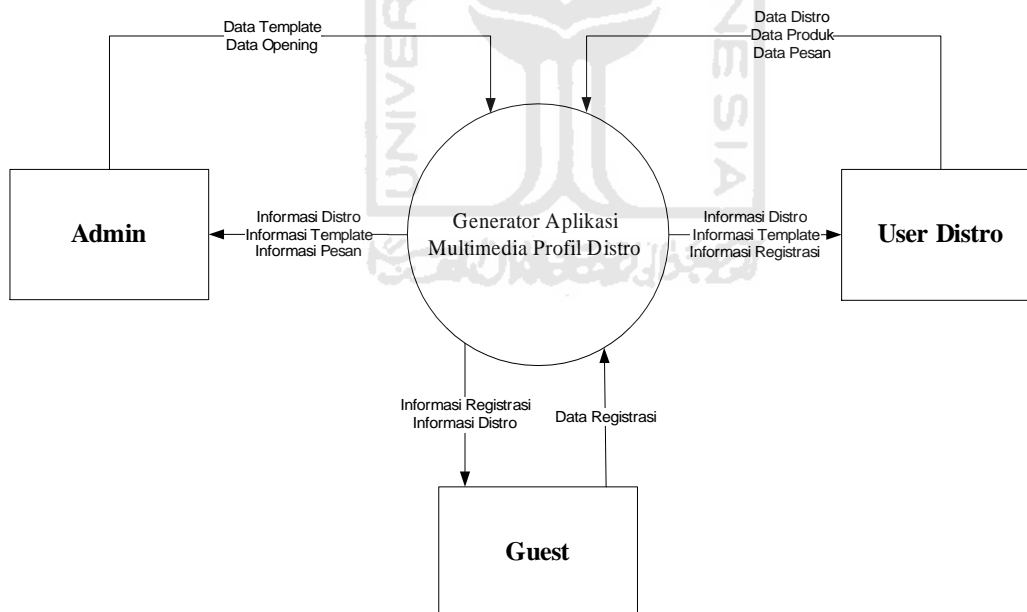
Data Template
Data Opening

Data Distro
Data Produk
Data Pesan

Admin

Informasi Distro
Informasi Template
Informasi Pesan

Generator Aplikasi
Multimedia Profil Distro

Informasi Distro
Informasi Template
Informasi Registrasi

User Distro

Informasi Registrasi
Informasi Distro

Data Registrasi

Guest